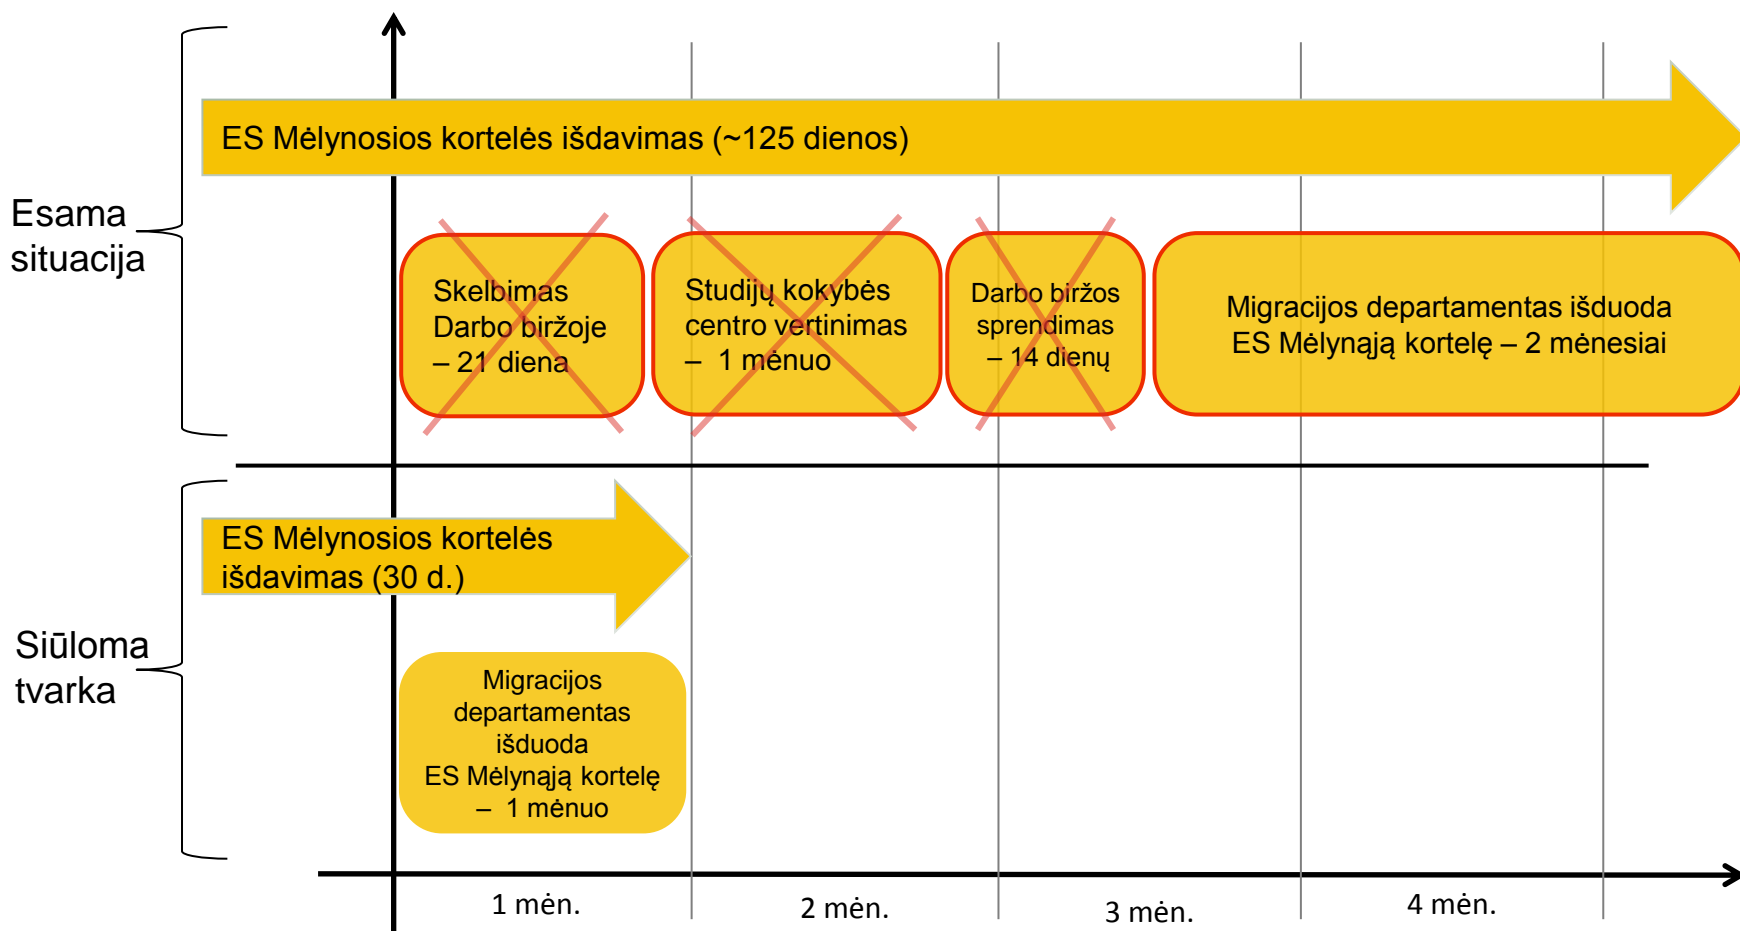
Esama situacija

ES Mėlynosios kortelės išdavimas (~125 dienos)

Skelbimas Darbo biržoje – 21 diena

Studijų kokybės centro vertinimas – 1 mėnuo

Darbo biržos sprendimas – 14 dienų

Migracijos departamentas išduoda ES Mėlynąją kortelę – 2 mėnesiai

Siūloma tvarka

ES Mėlynosios kortelės išdavimas (30 d.)

Migracijos departamentas išduoda ES Mėlynąją kortelę – 1 mėnuo

1 mėn.

2 mėn.

3 mėn.

4 mėn.